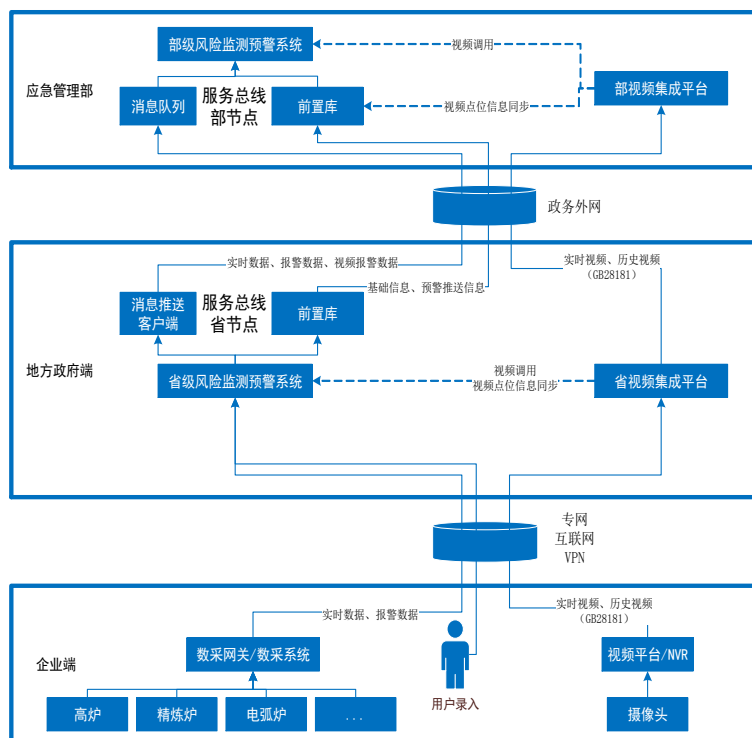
应急管理部

部级风险监测预警系统

视频调用

消息队列

服务总线部节点

前置库

视频点位信息同步

部视频集成平台

政务外网

实时数据、报警数据、视频报警数据

实时视频、历史视频（GB28181）

基础信息、预警推送信息

消息推送客户端

服务总线省节点

前置库

地方政府端

省级风险监测预警系统

视频调用
视频点位信息同步

省视频集成平台

专网
互联网
VPN

实时数据、报警数据

实时视频、历史视频（GB28181）

企业端

数采网关/数采系统

用户录入

视频平台/NVR

高炉

精炼炉

电弧炉

...

摄像头